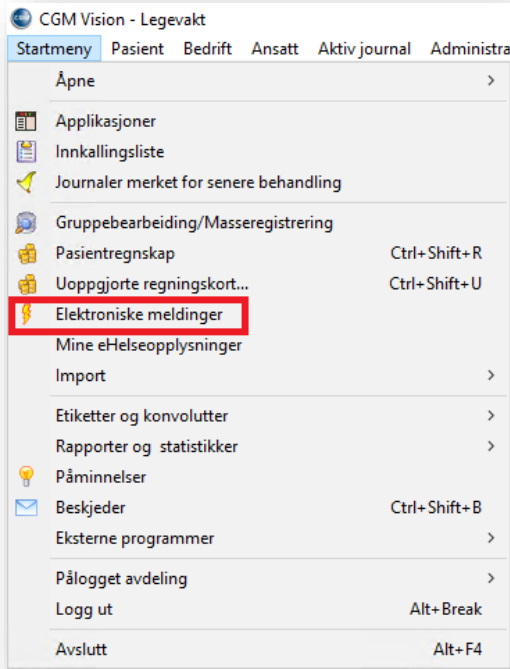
CGM Vision - Legevakt

Startmeny Pasient Bedrift Ansatt Aktiv journal Administra

Åpne >

Applikasjoner
Innkallingsliste
Journaler merket for senere behandling

Gruppebearbeiding/Masseregistrering
Pasientregnskap Ctrl+Shift+R
Uoppgjorte regningskort... Ctrl+Shift+U
Elektroniske meldinger
Mine eHelseopplysninger
Import >

Etiketter og konvolutter >
Rapporter og statistikker >
Påminnelser
Beskjeder Ctrl+Shift+B
Eksterne programmer >

Pålogget avdeling >
Logg ut Alt+Break

Avslutt Alt+F4